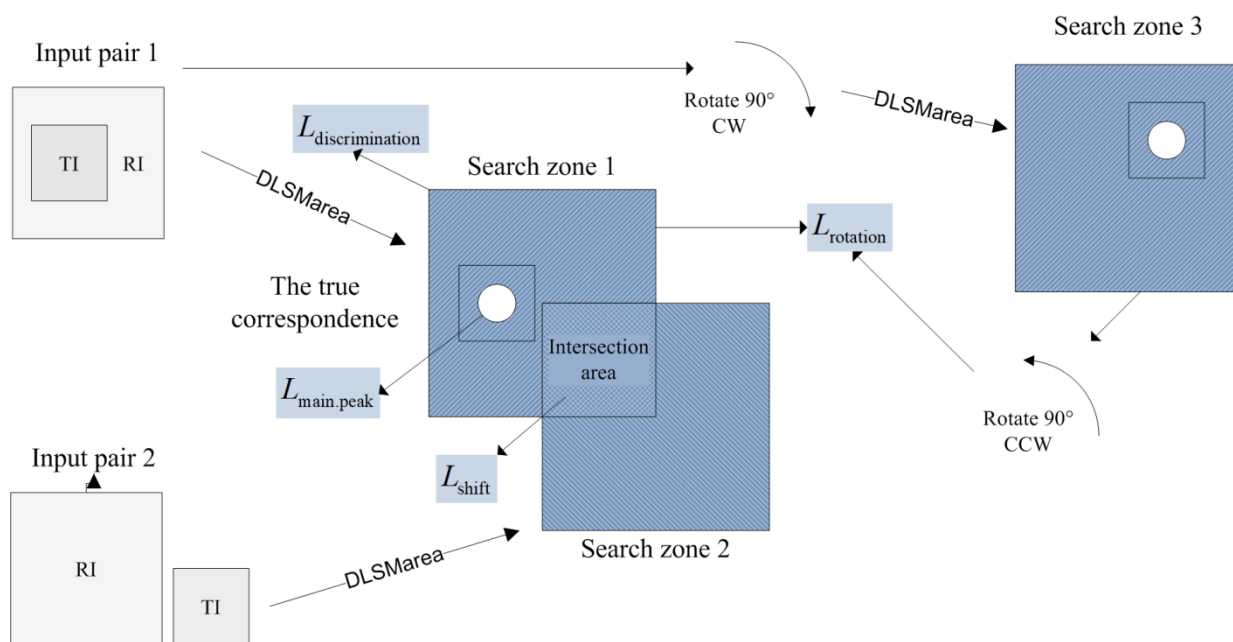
Input pair 1

TI RI

$L_{\text{discrimination}}$

DLSMarea

Rotate 90° CW

DLSMarea

Search zone 3

Search zone 1

$L_{\text{rotation}}$

The true correspondence

Intersection area

$L_{\text{main.peak}}$

$L_{\text{shift}}$

Rotate 90° CCW

Input pair 2

RI

TI

DLSMarea

Search zone 2